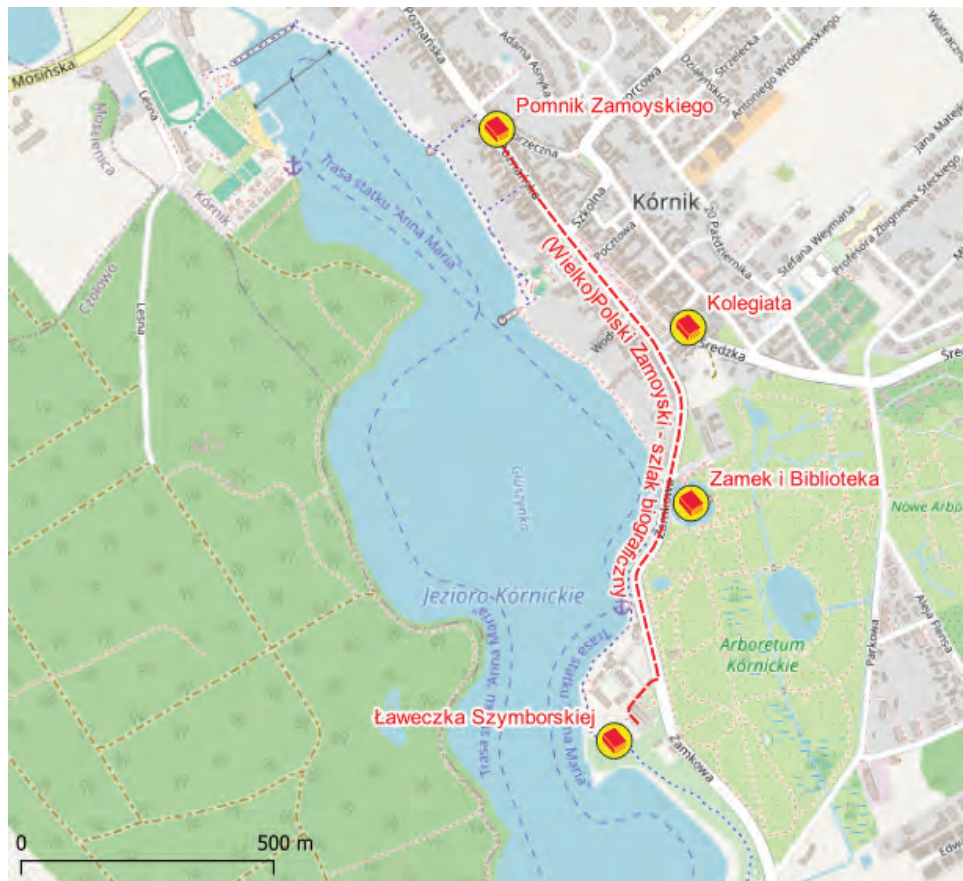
Pomnik Zamoyskiego
Kórnik
Kolegiata
(Wielko)Polski Zamoyski - szlak biograficzny
Zamek i Biblioteka
Jezioro Kórnickie
Arboretum Kórnickie
Ławeczka Szymborskiej
Trasa statku "Anna Maria"
Trasa statku "Anna Maria"
Trasa statku "Anna Maria"
Mosińska
Leśna
Leśna
Czołowo
Kórnik
Poznańska
Adama Asnyka
Szkolna
Pocztowa
Wodna
Zamkowa
Zamkowa
Średzka
Średzka
20 Października
Stefana Weymana
Profesora Zbigniewa Steckiego
Jana Matejki
Antoniego Wróblewskiego
Dziatyńskich
Strzelecka
Parkowa
Aleja Flensa
Nowe Arbo
Głuszynka
0
500 m